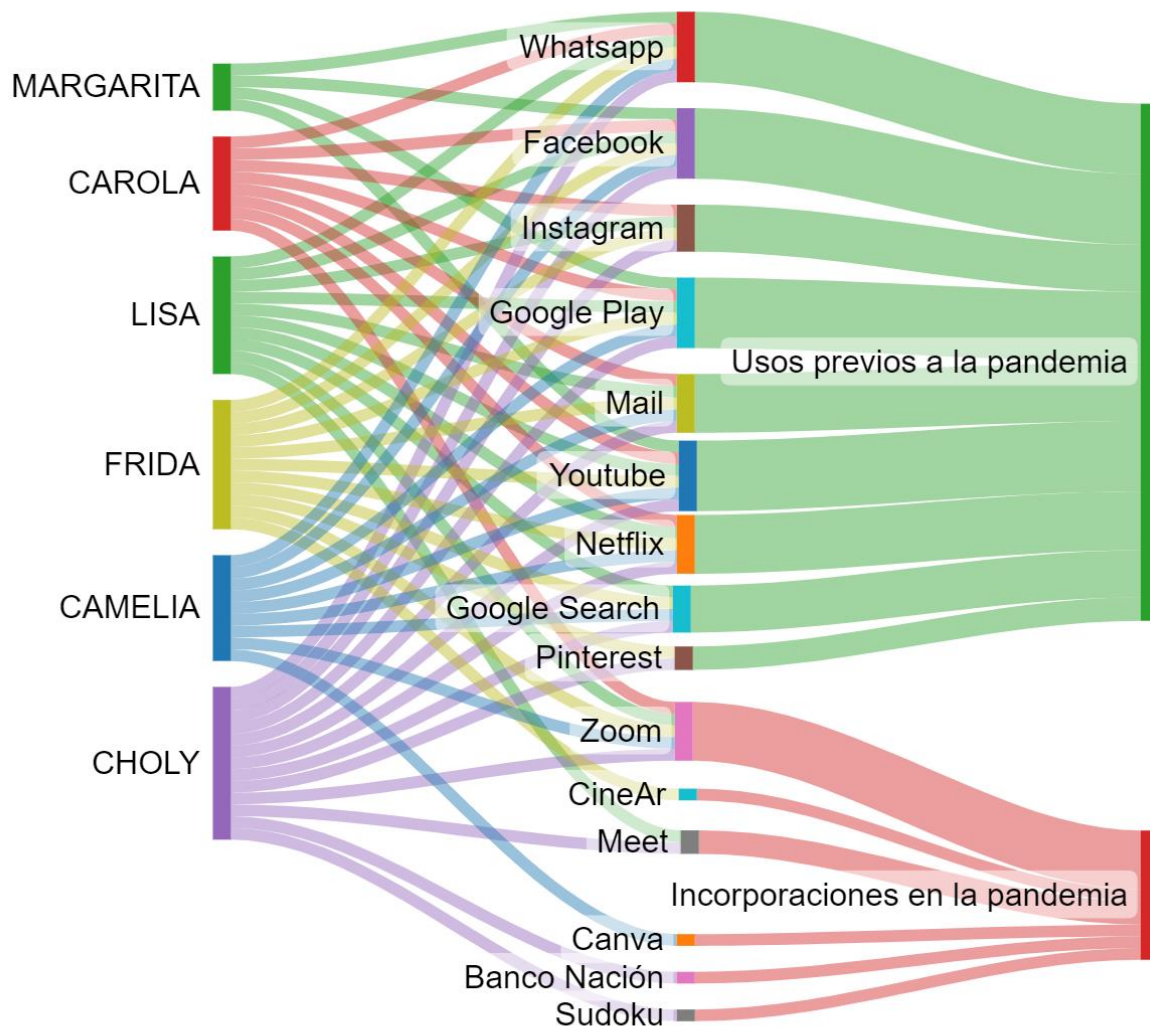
MARGARITA
CAROLA
LISA
FRIDA
CAMELIA
CHOLY

Whatsapp
Facebook
Instagram
Google Play
Mail
Youtube
Netflix
Google Search
Pinterest
Zoom
CineAr
Meet
Canva
Banco Nación
Sudoku

Usos previos a la pandemia
Incorporaciones en la pandemia